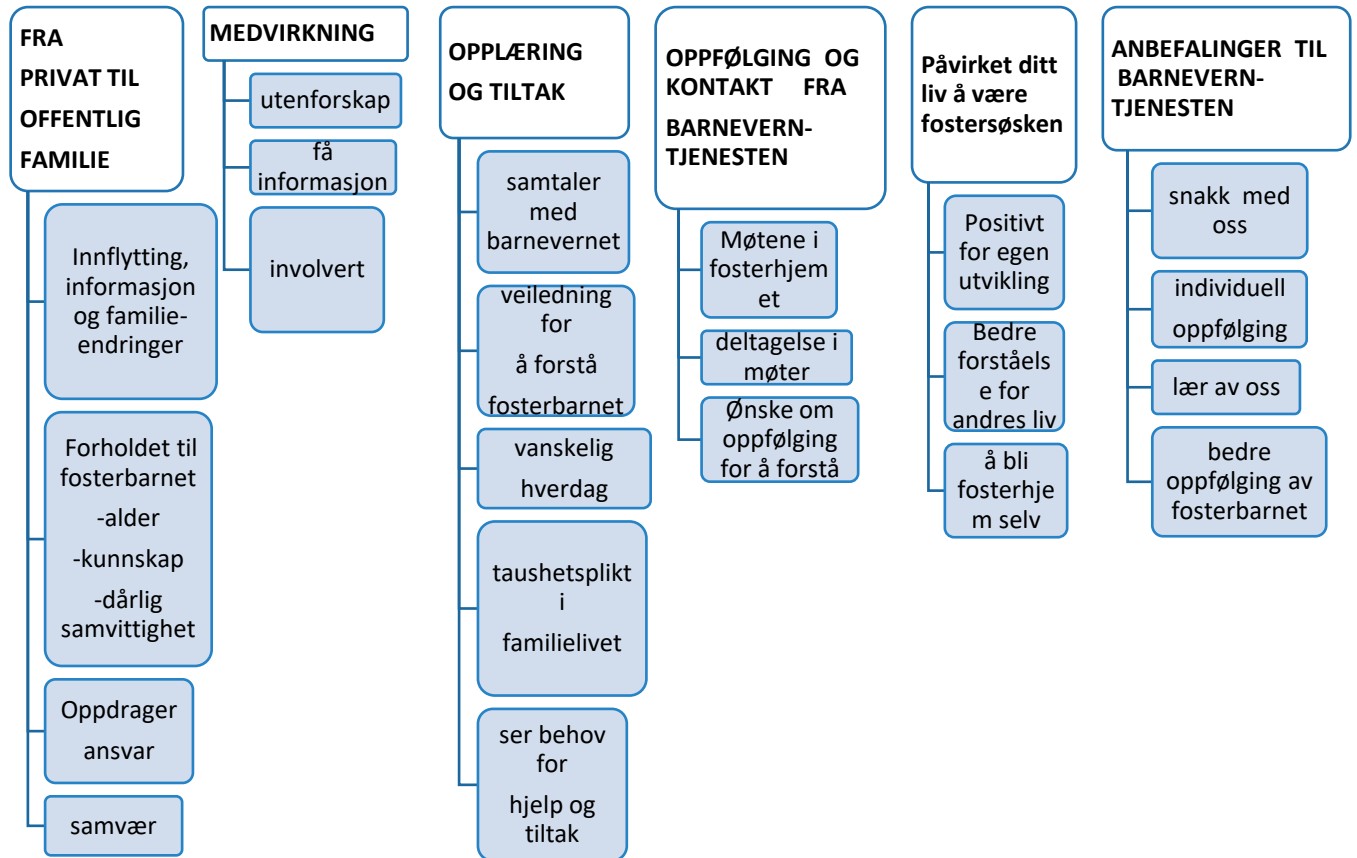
FRA PRIVAT TIL OFFENTLIG FAMILIE

Innflytting, informasjon og familie-endringer

Forholdet til fosterbarnet
-alder
-kunnskap
-dårlig samvittighet

Oppdrager ansvar

samvær

MEDVIRKNING

utenforskap

få informasjon

involvert

OPPLÆRING OG TILTAK

samtaler med barnevernet

veiledning for
å forstå
fosterbarnet

vanskelig
hverdag

taushetsplikt i
familielivet

ser behov for
hjelp og tiltak

OPPFØLGING OG KONTAKT FRA BARNEVERN-TJENESTEN

Møtene i fosterhjem et

deltagelse i møter

Ønske om oppfølging for å forstå

Påvirket ditt liv å være fostersøsken

Positivt for egen utvikling

Bedre forståels e for andres liv

å bli fosterhje m selv

ANBEFALINGER TIL BARNEVERN-TJENESTEN

snakk med oss

individuell
oppfølging

lær av oss

bedre oppfølging av fosterbarnet